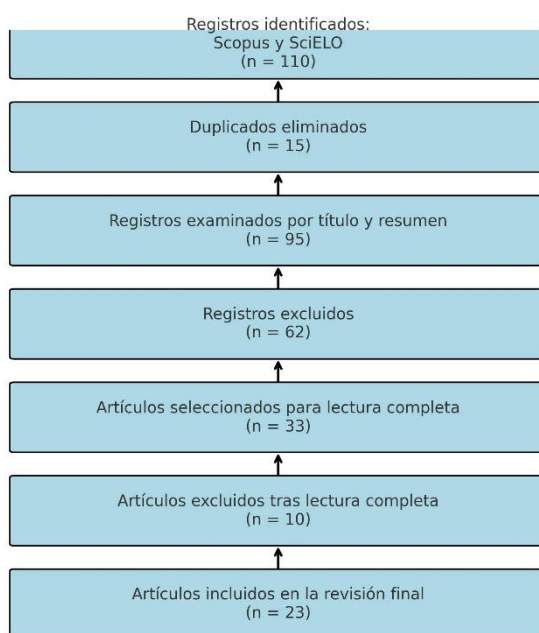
Registros identificados:
Scopus y SciELO
(n = 110)

Duplicados eliminados
(n = 15)

Registros examinados por título y resumen
(n = 95)

Registros excluidos
(n = 62)

Artículos seleccionados para lectura completa
(n = 33)

Artículos excluidos tras lectura completa
(n = 10)

Artículos incluidos en la revisión final
(n = 23)